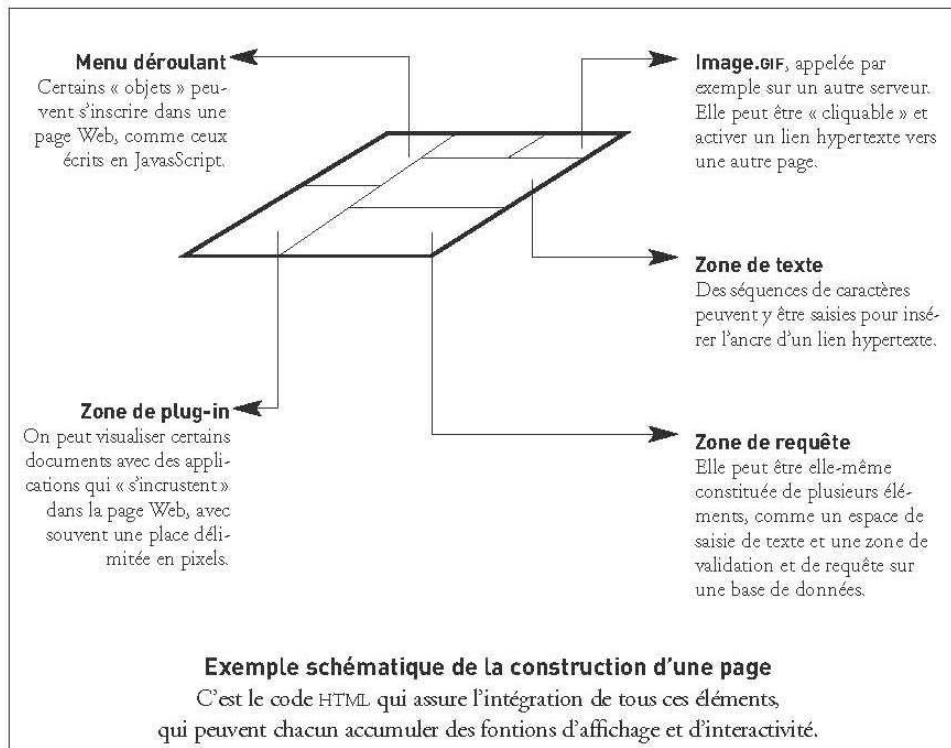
**Menu déroulant**
Certains « objets » peuvent s'inscrire dans une page Web, comme ceux écrits en JavasScript.

**Image.GIF**, appelée par exemple sur un autre serveur. Elle peut être « cliquable » et activer un lien hypertexte vers une autre page.

**Zone de texte**
Des séquences de caractères peuvent y être saisies pour insérer l'ancre d'un lien hypertexte.

**Zone de plug-in**
On peut visualiser certains documents avec des applications qui « s'incrustent » dans la page Web, avec souvent une place délimitée en pixels.

**Zone de requête**
Elle peut être elle-même constituée de plusieurs éléments, comme un espace de saisie de texte et une zone de validation et de requête sur une base de données.

**Exemple schématique de la construction d'une page**
C'est le code HTML qui assure l'intégration de tous ces éléments, qui peuvent chacun accumuler des fontions d'affichage et d'interactivité.